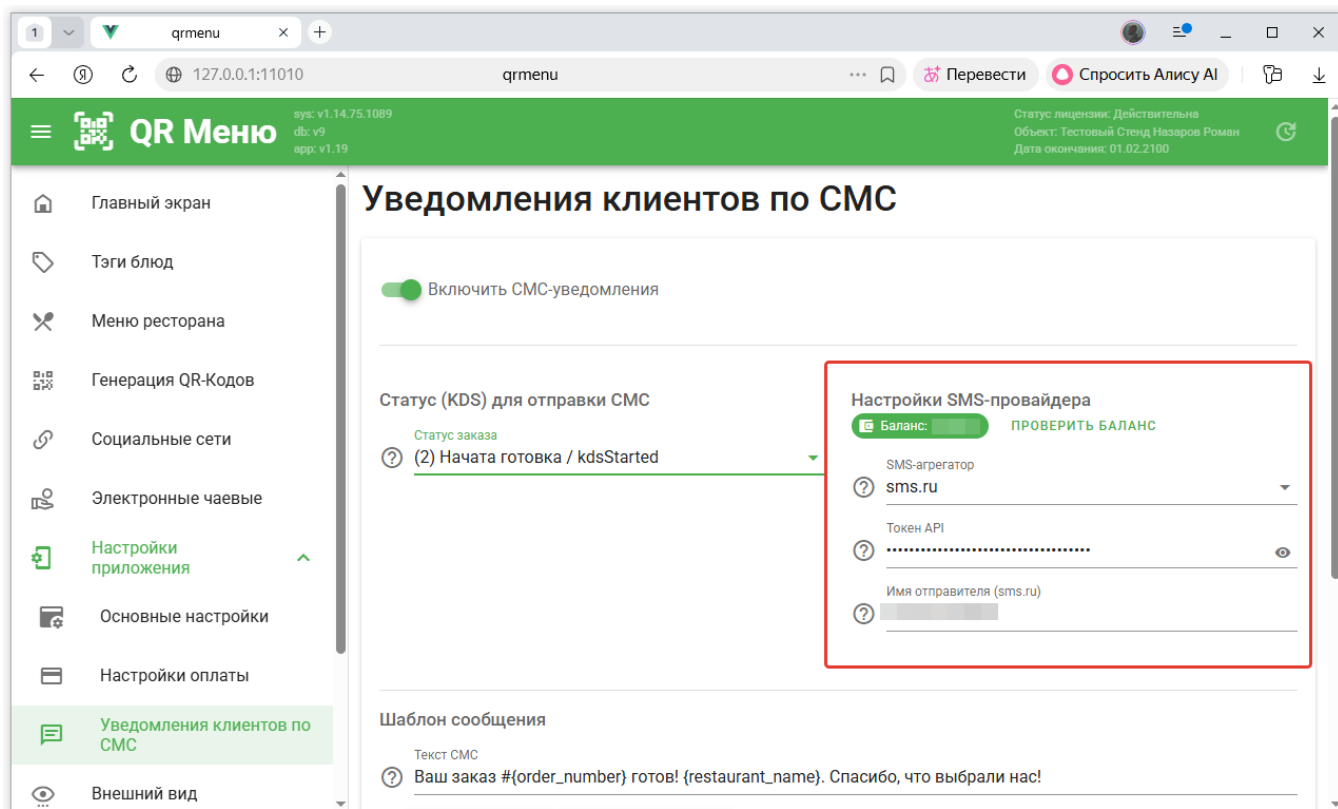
1

qrmenu

127.0.0.1:11010

qrmenu

Перевести

Спросить Алису AI

QR Меню

sys: v1.14.75.1089
db: v9
app: v1.19

Статус лицензии: Действительна
Объект: Тестовый Стенд Назаров Роман
Дата окончания: 01.02.2100

Главный экран

Тэги блюд

Меню ресторана

Генерация QR-Кодов

Социальные сети

Электронные чаевые

Настройки приложения

Основные настройки

Настройки оплаты

Уведомления клиентов по СМС

Внешний вид

Уведомления клиентов по СМС

Включить СМС-уведомления

Статус (KDS) для отправки СМС

Статус заказа
(2) Начата готовка / kdsStarted

Настройки SMS-провайдера

Баланс: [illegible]

ПРОВЕРИТЬ БАЛАНС

SMS-агрегатор
sms.ru

Токен API
••••••••••••••••••••••••••••••••••••

Имя отправителя (sms.ru)
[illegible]

Шаблон сообщения

Текст СМС
Ваш заказ #{order_number} готов! {restaurant_name}. Спасибо, что выбрали нас!